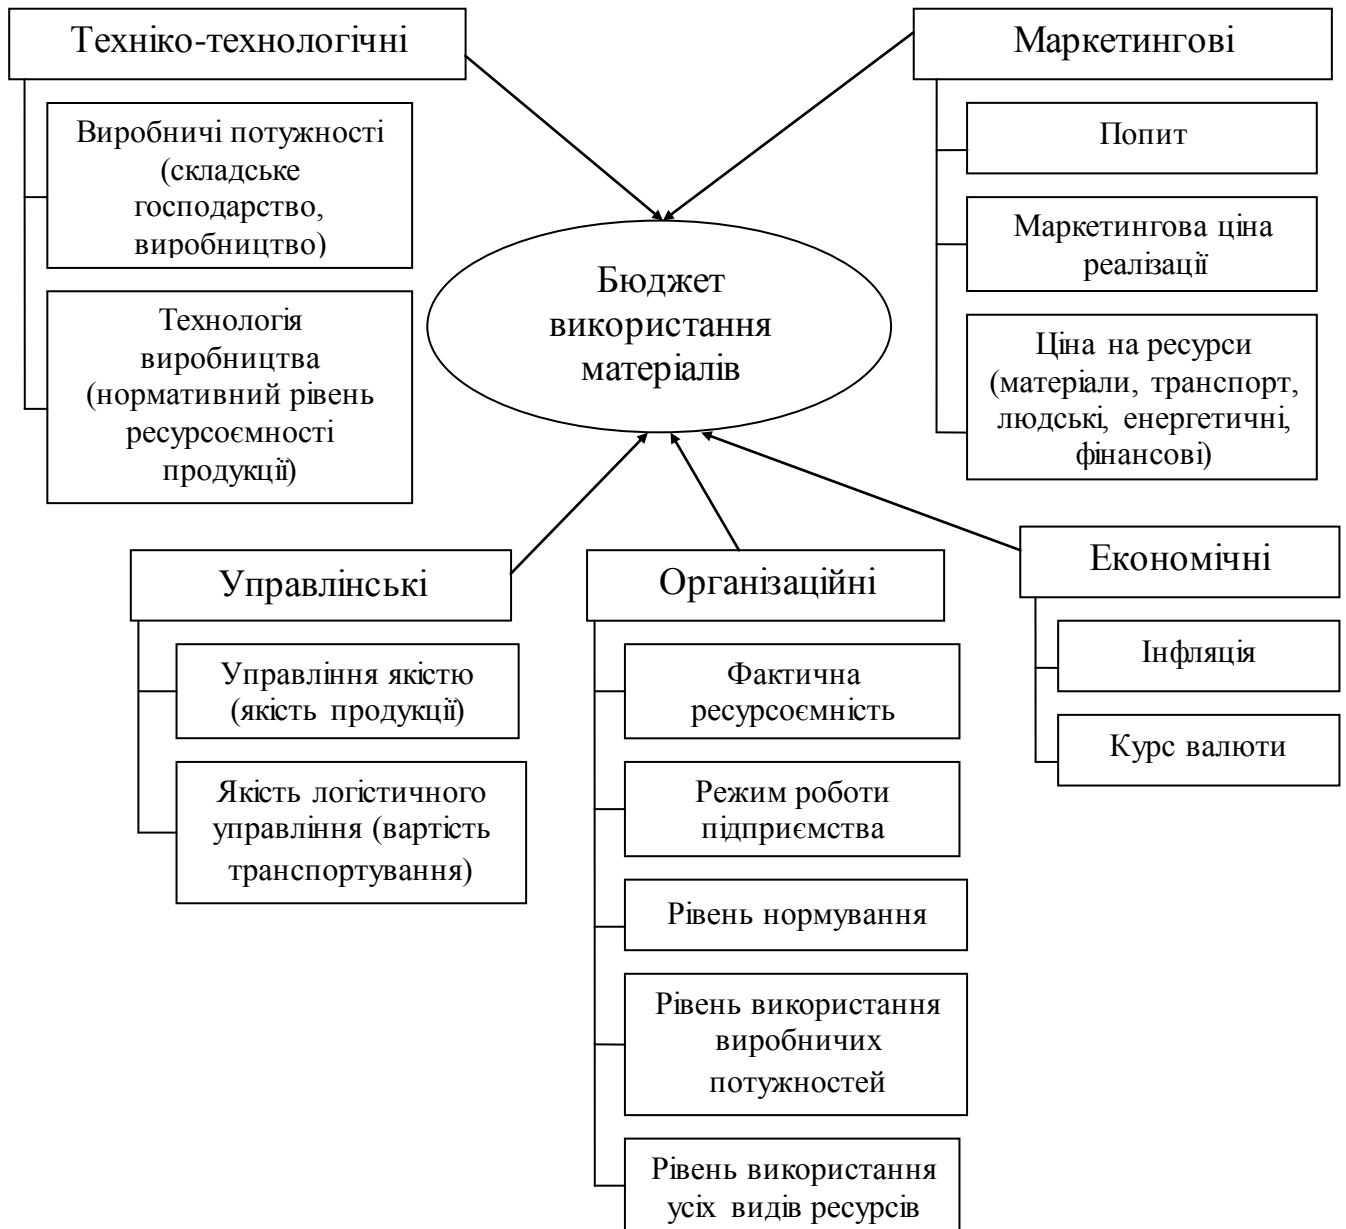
Техніко-технологічні

Виробничі потужності (складське господарство, виробництво)

Технологія виробництва (нормативний рівень ресурсоємності продукції)

Маркетингові

Попит

Маркетингова ціна реалізації

Ціна на ресурси (матеріали, транспорт, людські, енергетичні, фінансові)

Бюджет використання матеріалів

Управлінські

Управління якістю (якість продукції)

Якість логістичного управління (вартість транспортування)

Організаційні

Фактична ресурсоємність

Режим роботи підприємства

Рівень нормування

Рівень використання виробничих потужностей

Рівень використання усіх видів ресурсів

Економічні

Інфляція

Курс валюти